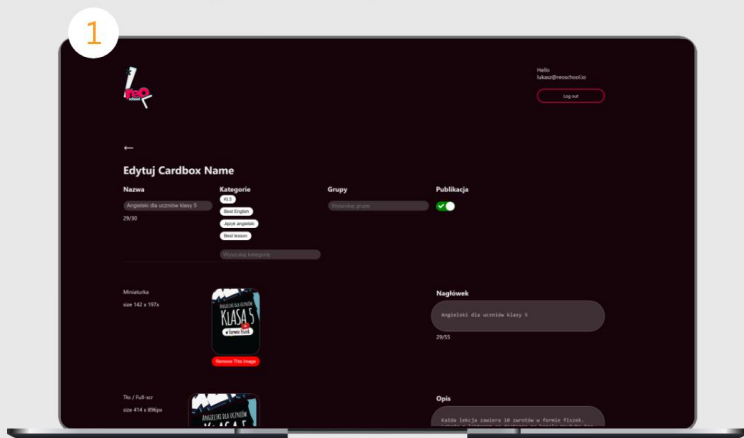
1

neo school

Hello
lukasz@neoschool.io

Log out

←

Edytuj Cardbox Name

Nazwa

Angielski dla uczniów klasy 5

29/30

Kategorie

KL5

Best English

Język angielski

Best lesson

Wyszukaj kategorie

Grupy

Wyszukaj grupę

Publikacja

Miniaturka

size 142 x 197px

ANGIELSKI DLA UCZNIÓW KLASA 5 w formie fiszek

Remove Title Image

Nagłówek

Angielski dla uczniów klasy 5

29/55

Tło / Full scr

size 414 x 896px

ANGIELSKI DLA UCZNIÓW KLASA 5

Opis

Każda lekcja zawiera 10 zwrotów w formie fiszek.